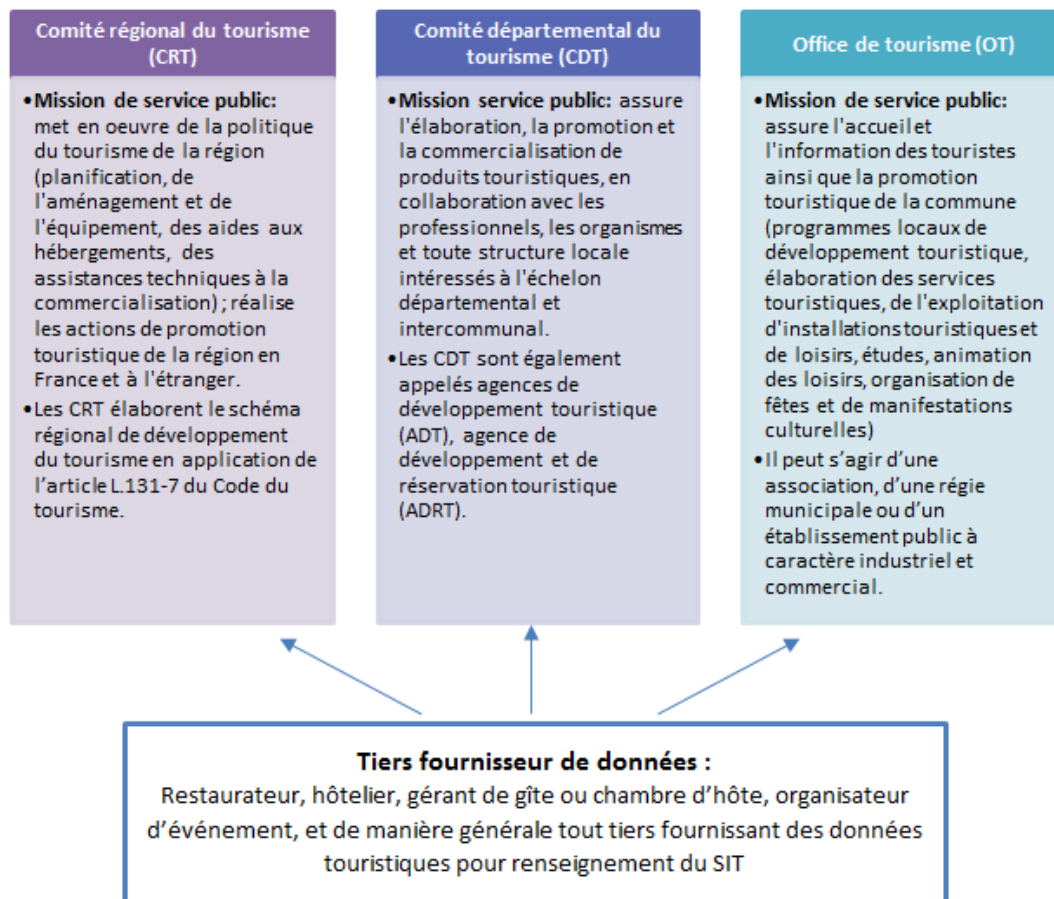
Comité régional du tourisme (CRT)

• Mission de service public: met en oeuvre de la politique du tourisme de la région (planification, de l'aménagement et de l'équipement, des aides aux hébergements, des assistances techniques à la commercialisation) ; réalise les actions de promotion touristique de la région en France et à l'étranger.
• Les CRT élaborent le schéma régional de développement du tourisme en application de l'article L.131-7 du Code du tourisme.

Comité départemental du tourisme (CDT)

• Mission service public: assure l'élaboration, la promotion et la commercialisation de produits touristiques, en collaboration avec les professionnels, les organismes et toute structure locale intéressés à l'échelon départemental et intercommunal.
• Les CDT sont également appelés agences de développement touristique (ADT), agence de développement et de réservation touristique (ADRT).

Office de tourisme (OT)

• Mission de service public: assure l'accueil et l'information des touristes ainsi que la promotion touristique de la commune (programmes locaux de développement touristique, élaboration des services touristiques, de l'exploitation d'installations touristiques et de loisirs, études, animation des loisirs, organisation de fêtes et de manifestations culturelles)
• Il peut s'agir d'une association, d'une régie municipale ou d'un établissement public à caractère industriel et commercial.

Tiers fournisseur de données :
Restaurateur, hôtelier, gérant de gîte ou chambre d'hôte, organisateur d'événement, et de manière générale tout tiers fournissant des données touristiques pour renseignement du SIT